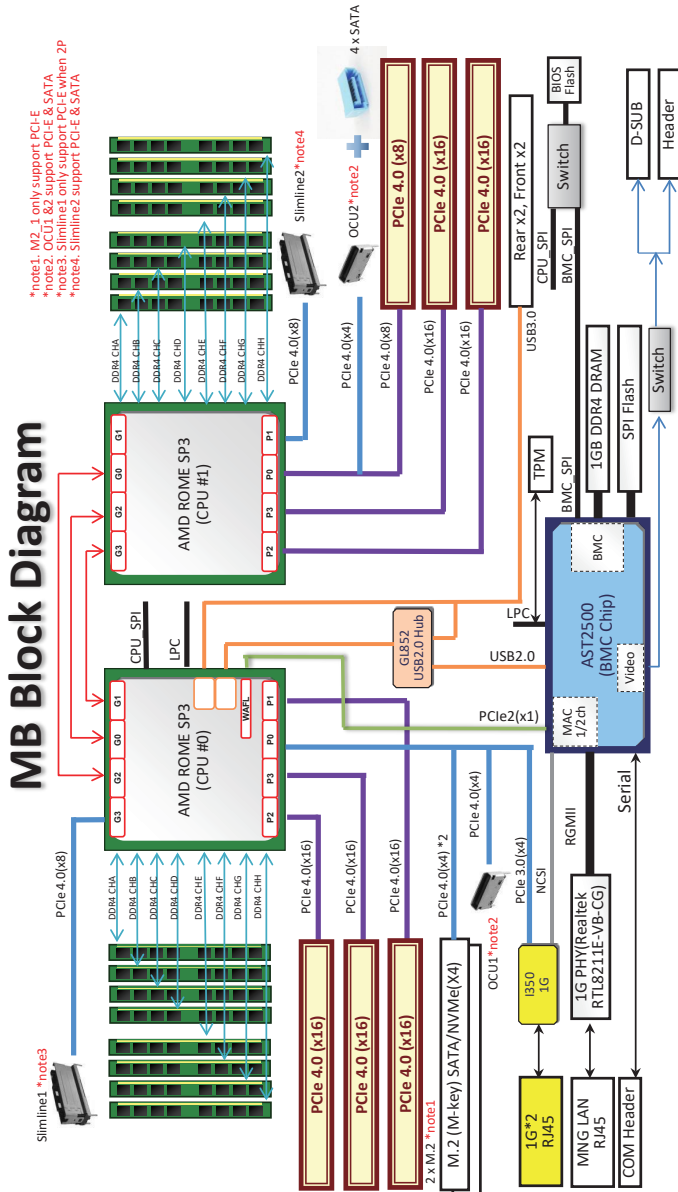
MB Block Diagram

*note1. M2_1 only support PCI-E
*note2. OCU1 &2 support PCI-E & SATA
*note3. Slimline1 only support PCI-E when 2P
*note4. Slimline2 support PCI-E & SATA

4 x SATA
OCU2*note2
Slimline2*note4
PCIe 4.0 (x8)
PCIe 4.0 (x16)
PCIe 4.0 (x16)
Rear x2, Front x2
BIOS Flash
Switch
CPU_SPI
BMC_SPI
D-SUB
Header
Switch

DDR4 CHA
DDR4 CHB
DDR4 CHC
DDR4 CHD
DDR4 CHE
DDR4 CHF
DDR4 CHG
DDR4 CHH
PCIe 4.0(x8)
PCIe 4.0(x4)
PCIe 4.0(x8)
PCIe 4.0(x16)
PCIe 4.0(x16)
USB3.0
1GB DDR4 DRAM
SPI Flash

AMD ROME SP3
(CPU #1)
G1
G0
G2
G3
P1
P0
P3
P2

TPM
BMC_SPI
BMC
LPC
AST2500
(BMC Chip)
Video
MAC
1/2ch
GL852
USB2.0 Hub
USB2.0
PCIe2(x1)
CPU_SPI
LPC

AMD ROME SP3
(CPU #0)
G1
G0
G2
G3
P1
P0
P3
P2
WAFL

PCIe 4.0(x8)
DDR4 CHA
DDR4 CHB
DDR4 CHC
DDR4 CHD
DDR4 CHE
DDR4 CHF
DDR4 CHG
DDR4 CHH
PCIe 4.0(x16)
PCIe 4.0(x16)
PCIe 4.0(x16)
PCIe 4.0(x4) *2
PCIe 4.0(x4)
PCIe 3.0(x4)
NCSI
RGMII
Serial

Slimline1 *note3
PCIe 4.0 (x16)
PCIe 4.0 (x16)
PCIe 4.0 (x16)
2 x M.2 *note1
M.2 (M-key) SATA/NVMe(X4)
OCU1*note2
I350
1G
1G PHY(Realtek
RTL8211E-VB-CG)
1G*2
RJ45
MNG LAN
RJ45
COM Header